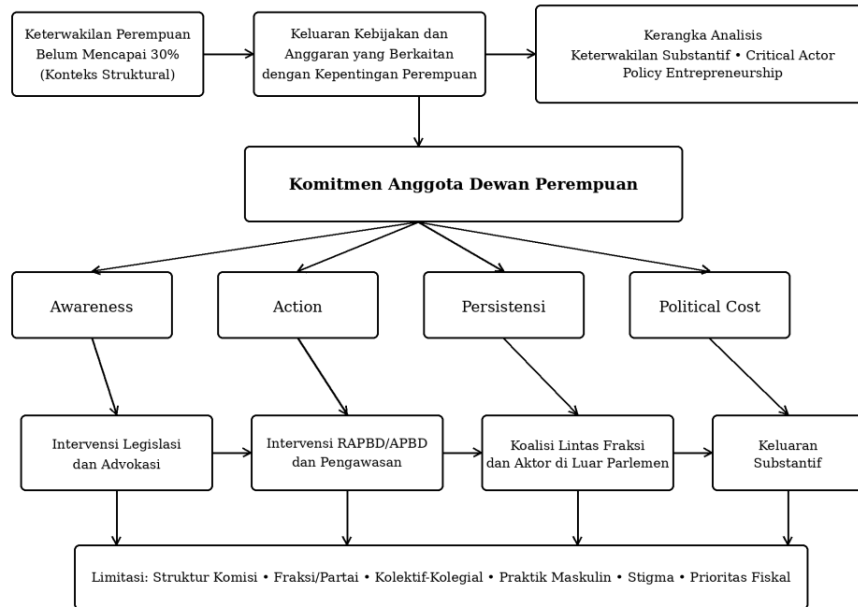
Keterwakilan Perempuan Belum Mencapai 30% (Konteks Struktural)

Keluaran Kebijakan dan Anggaran yang Berkaitan dengan Kepentingan Perempuan

Kerangka Analisis
Keterwakilan Substantif • Critical Actor
Policy Entrepreneurship

Komitmen Anggota Dewan Perempuan

Awareness

Action

Persistensi

Political Cost

Intervensi Legislasi dan Advokasi

Intervensi RAPBD/APBD dan Pengawasan

Koalisi Lintas Fraksi dan Aktor di Luar Parlemen

Keluaran Substantif

Limitasi: Struktur Komisi • Fraksi/Partai • Kolektif-Kolegial • Praktik Maskulin • Stigma • Prioritas Fiskal